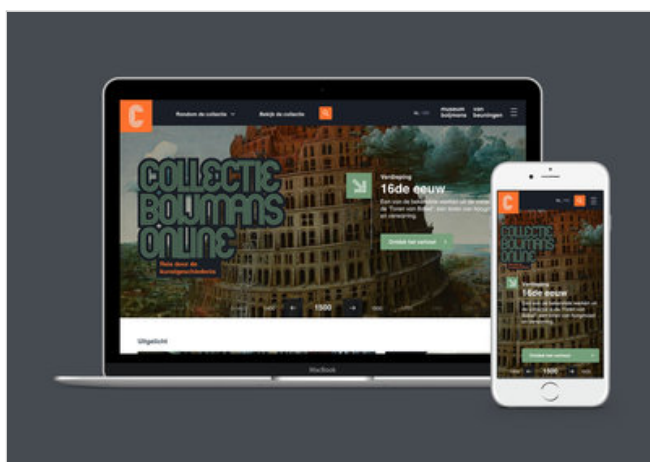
C

Rondom de collectie

Bekijk de collectie

museum boijmans van beuningen

COLLECTIE BOIJMANS ONLINE

Reis door de kunstgeschiedenis

Verdieping

16de eeuw

Een van de bekendste werken uit de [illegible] de "Toren van Babel" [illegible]

Ontdek het verhaal

1500

Uitgelicht

MacBook

C

COLLECTIE BOIJMANS ONLINE

16de eeuw

Ontdek het verhaal

1500